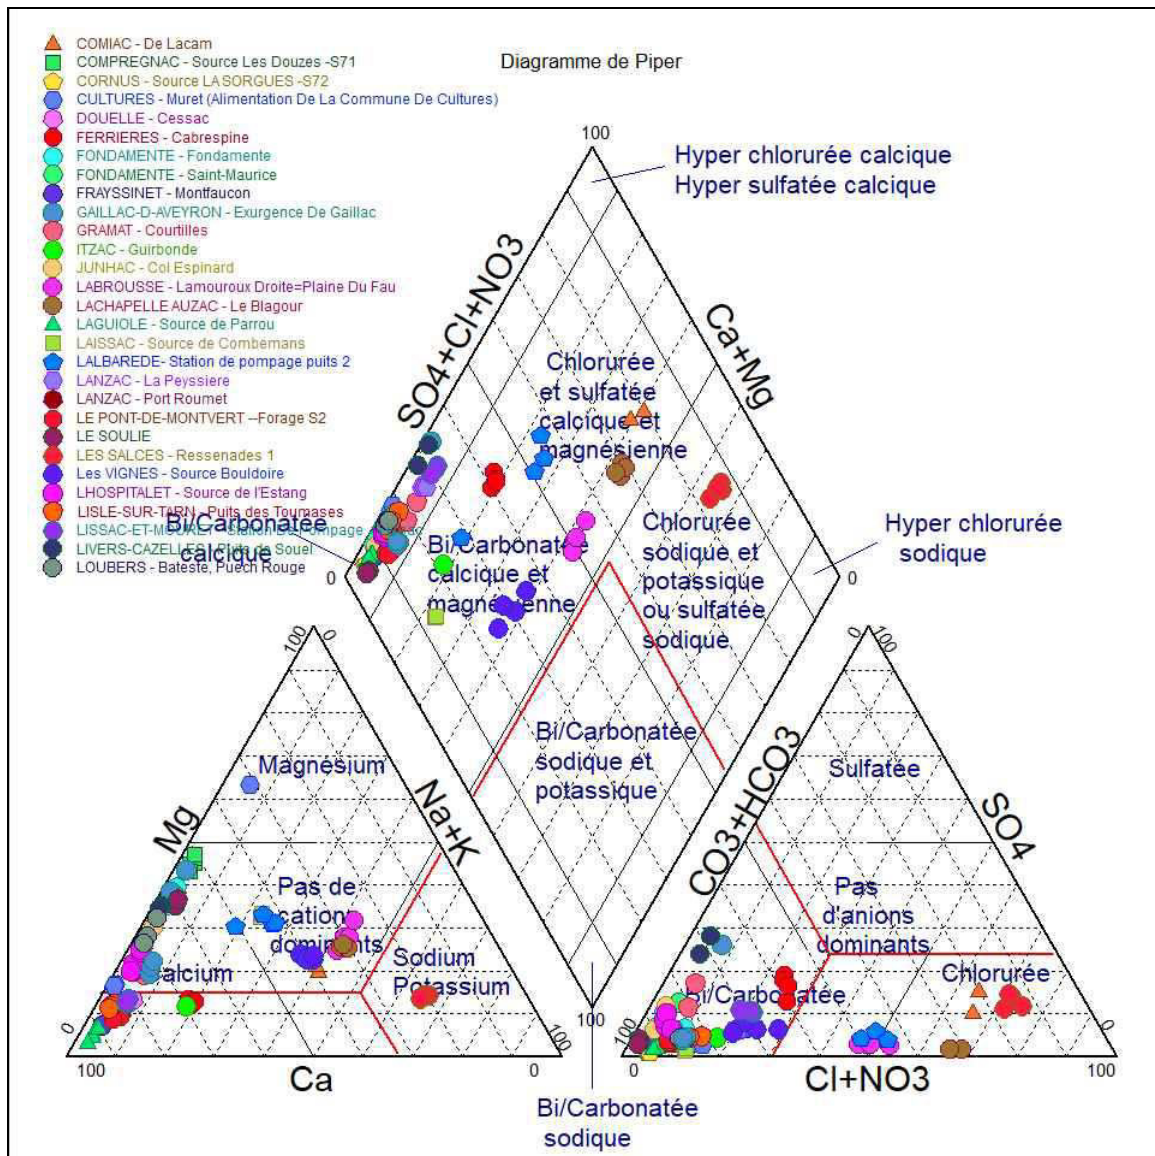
COMIAC - De Lacam
COMPREGNAC - Source Les Douzes -S71
CORNUS - Source LA SORGUES -S72
CULTURES - Muret (Alimentation De La Commune De Cultures)
DOUELLE - Cessac
FERRIERES - Cabrespine
FONDAMENTE - Fondamente
FONDAMENTE - Saint-Maurice
FRAYSSINET - Montfaucon
GAILLAC-D-AVEYRON - Exurgence De Gaillac
GRAMAT - Courtilles
ITZAC - Guirbonde
JUNHAC - Col Espinard
LABROUSSE - Lamouroux Droite=Plaine Du Fau
LACHAPELLE AUZAC - Le Blagour
LAGUIOLE - Source de Parrou
LAISSAC - Source de Combemans
LALBAREDE- Station de pompage puits 2
LANZAC - La Peyssiere
LANZAC - Port Roumet
LE PONT-DE-MONTVERT --Forage S2
LE SOULIE
LES SALCES - Ressenades 1
Les VIGNES - Source Bouldoire
LHOSPITALET - Source de l'Estang
LISLE-SUR-TARN - Puits des Toumases
LISSAC-ET-MOURET - Station De Pompage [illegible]
LIVERS-CAZELLES - Etang de Souel
LOUBERS - Bateste, Puech Rouge

Diagramme de Piper

100
Hyper chlorurée calcique
Hyper sulfatée calcique
SO4+Cl+NO3
Ca+Mg
Chlorurée et sulfatée calcique et magnésienne
Bi/Carbonatée calcique
Bi/Carbonatée calcique et magnésienne
Chlorurée sodique et potassique ou sulfatée sodique
Hyper chlorurée sodique
0
0
Bi/Carbonatée sodique et potassique
Magnesium
Mg
Na+K
Pas de cation dominants
Calcium
Sodium Potassium
100
0
100
Ca
0
CO3+HCO3
SO4
Sulfatée
Pas d'anions dominants
Chlorurée
Bi/Carbonatée
100
100
0
Cl+NO3
100
Bi/Carbonatée sodique